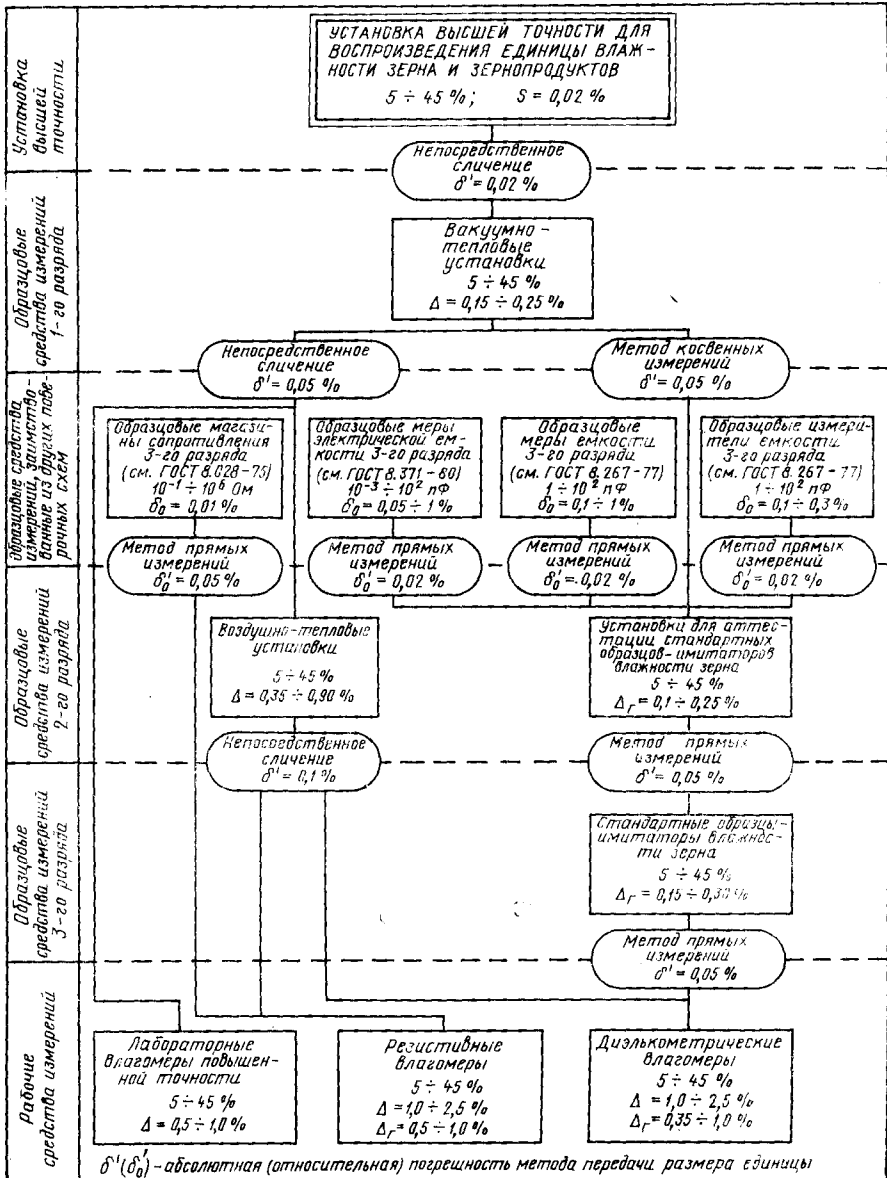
Установка высшей точности

УСТАНОВКА ВЫСШЕЙ ТОЧНОСТИ ДЛЯ ВОСПРОИЗВЕДЕНИЯ ЕДИНИЦЫ ВЛАЖНОСТИ ЗЕРНА И ЗЕРНОПРОДУКТОВ
$5 \div 45$ %; $S = 0,02$ %

Непосредственное сличение
$\delta' = 0,02$ %

Образцовые средства измерений 1-го разряда

Вакуумно-тепловые установки
$5 \div 45$ %
$\Delta = 0,15 \div 0,25$ %

Непосредственное сличение
$\delta' = 0,05$ %

Метод косвенных измерений
$\delta' = 0,05$ %

Образцовые средства измерений, заимствованные из других поверочных схем

Образцовые магазины сопротивления 3-го разряда (см. ГОСТ 8.028-75)
$10^{-1} \div 10^{6}$ Ом
$\delta_0 = 0,01$ %

Образцовые меры электрической емкости 3-го разряда (см. ГОСТ 8.371-80)
$10^{-3} \div 10^{2}$ пФ
$\delta_0 = 0,05 \div 1$ %

Образцовые меры емкости 3-го разряда (см. ГОСТ 8.267-77)
$1 \div 10^{2}$ пФ
$\delta_0 = 0,1 \div 1$ %

Образцовые измерители емкости 3-го разряда (см. ГОСТ 8.267-77)
$1 \div 10^{2}$ пФ
$\delta_0 = 0,1 \div 0,3$ %

Метод прямых измерений
$\delta_0' = 0,05$ %

Метод прямых измерений
$\delta_0' = 0,02$ %

Метод прямых измерений
$\delta_0' = 0,02$ %

Метод прямых измерений
$\delta_0' = 0,02$ %

Образцовые средства измерений 2-го разряда

Воздушно-тепловые установки
$5 \div 45$ %
$\Delta = 0,35 \div 0,90$ %

Установки для аттестации стандартных образцов-имитаторов влажности зерна
$5 \div 45$ %
$\Delta_г = 0,1 \div 0,25$ %

Непосредственное сличение
$\delta' = 0,1$ %

Метод прямых измерений
$\delta' = 0,05$ %

Образцовые средства измерений 3-го разряда

Стандартные образцы-имитаторы влажности зерна
$5 \div 45$ %
$\Delta_г = 0,15 \div 0,30$ %

Метод прямых измерений
$\delta' = 0,05$ %

Рабочие средства измерений

Лабораторные влагомеры повышенной точности
$5 \div 45$ %
$\Delta = 0,5 \div 1,0$ %

Резистивные влагомеры
$5 \div 45$ %
$\Delta = 1,0 \div 2,5$ %
$\Delta_г = 0,5 \div 1,0$ %

Диэлькометрические влагомеры
$5 \div 45$ %
$\Delta = 1,0 \div 2,5$ %
$\Delta_г = 0,35 \div 1,0$ %

$\delta'(\delta_0')$ - абсолютная (относительная) погрешность метода передачи размера единицы